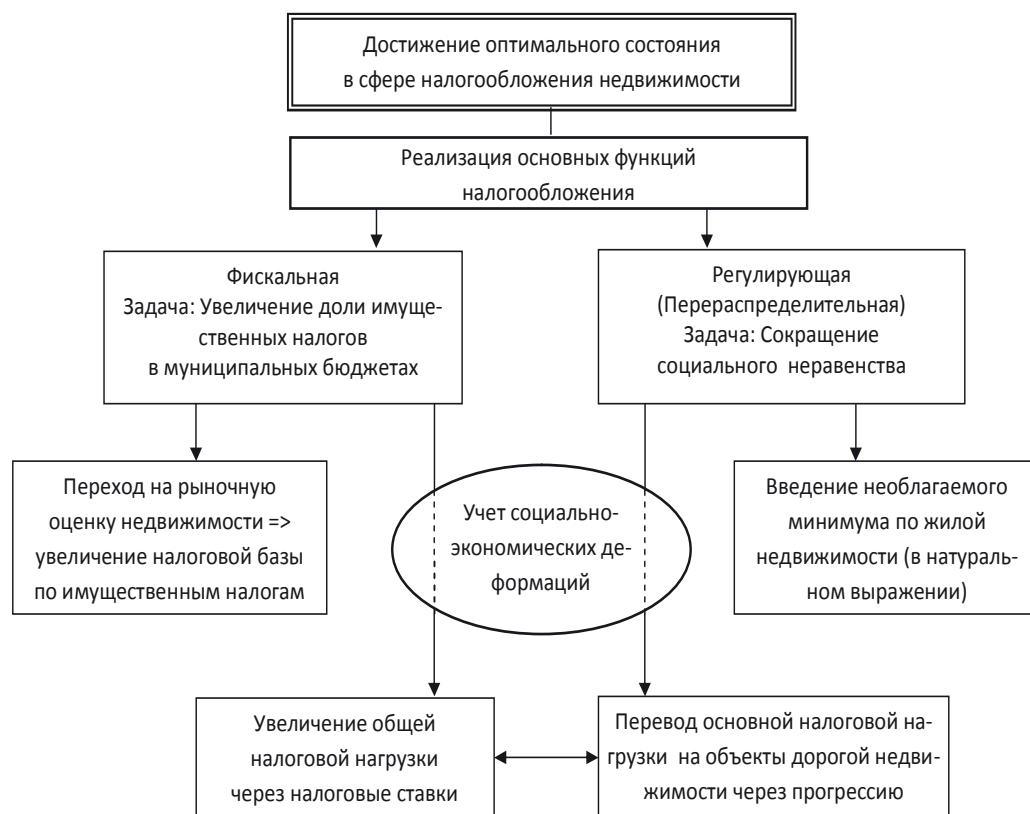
Достижение оптимального состояния в сфере налогообложения недвижимости

Реализация основных функций налогообложения

Фискальная
Задача: Увеличение доли имущественных налогов в муниципальных бюджетах

Регулирующая (Перераспределительная)
Задача: Сокращение социального неравенства

Переход на рыночную оценку недвижимости => увеличение налоговой базы по имущественным налогам

Учет социально-экономических деформаций

Введение необлагаемого минимума по жилой недвижимости (в натуральном выражении)

Увеличение общей налоговой нагрузки через налоговые ставки

Перевод основной налоговой нагрузки на объекты дорогой недвижимости через прогрессию